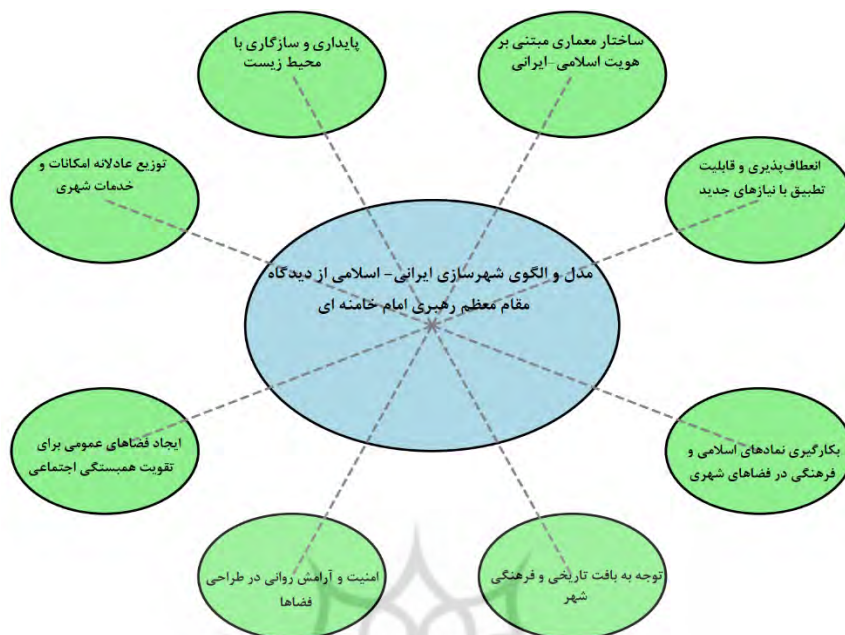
مدل و الگوی شهرسازی ایرانی- اسلامی از دیدگاه مقام معظم رهبری امام خامنه ای

پایداری و سازگاری با محیط زیست

ساختار معماری مبتنی بر هویت اسلامی-ایرانی

توزیع عادلانه امکانات و خدمات شهری

انعطاف‌پذیری و قابلیت تطبیق با نیازهای جدید

ایجاد فضاهای عمومی برای تقویت همبستگی اجتماعی

بکارگیری نمادهای اسلامی و فرهنگی در فضاهای شهری

امنیت و آرامش روانی در طراحی فضاها

توجه به بافت تاریخی و فرهنگی شهر